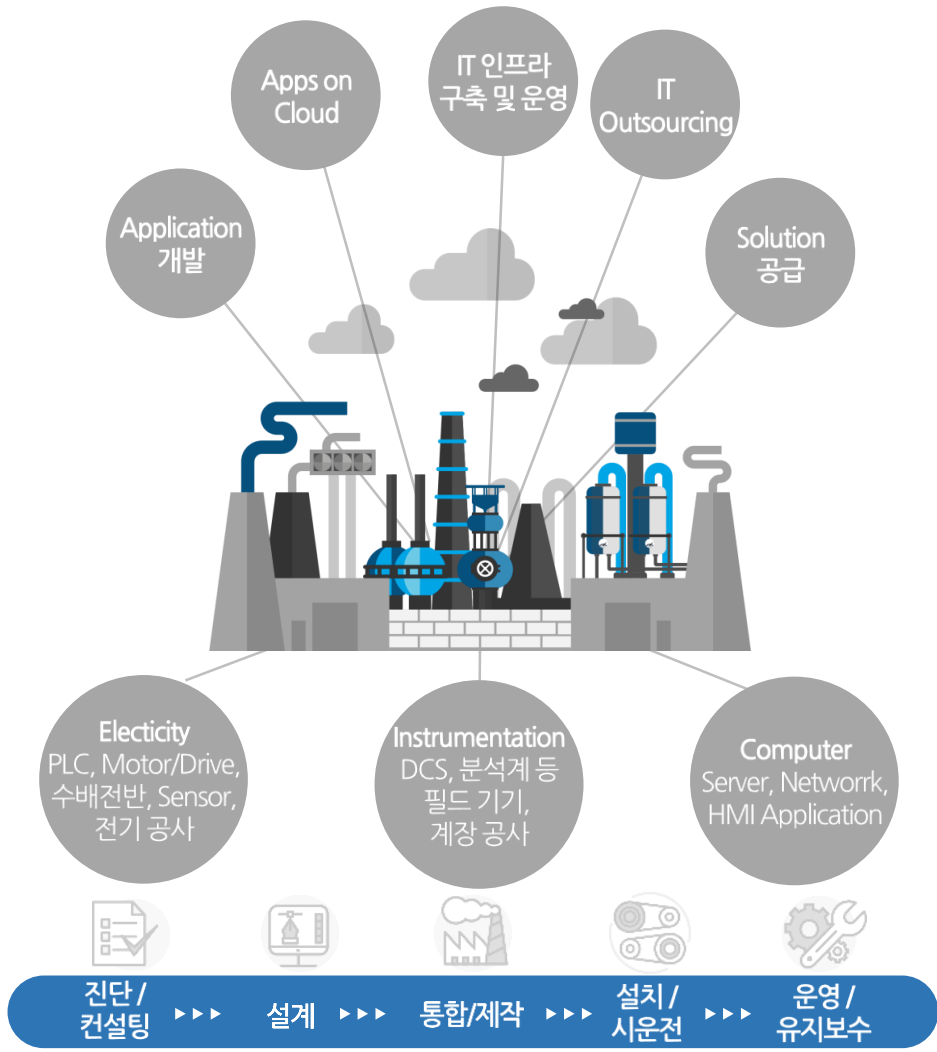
Apps on Cloud

IT 인프라 구축 및 운영

IT Outsourcing

Application 개발

Solution 공급

Electicity
PLC, Motor/Drive, 수배전반, Sensor, 전기 공사

Instrumentation
DCS, 분석계 등 필드 기기, 계장 공사

Computer
Server, Networrk, HMI Application

진단 / 컨설팅 ▸▸▸ 설계 ▸▸▸ 통합/제작 ▸▸▸ 설치 / 시운전 ▸▸▸ 운영 / 유지보수